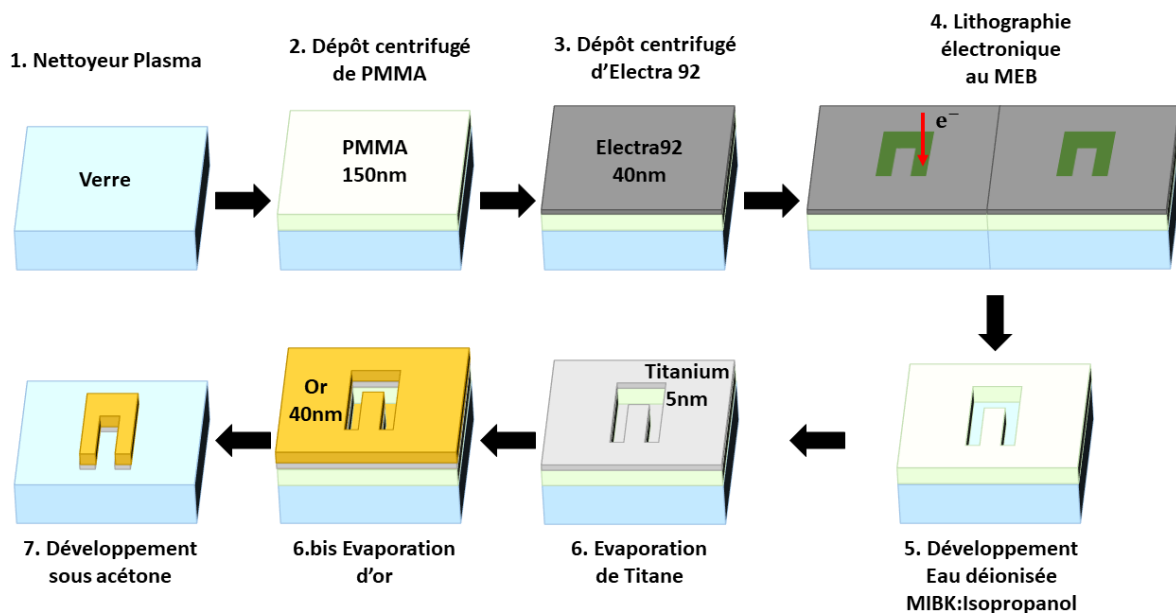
1. Nettoyeur Plasma

Verre

2. Dépôt centrifugé de PMMA

PMMA
150nm

3. Dépôt centrifugé d'Electra 92

Electra92
40nm

4. Lithographie électronique au MEB

$e^-$

5. Développement Eau déionisée MIBK:Isopropanol

Titanium
5nm

6. Evaporation de Titane

Or
40nm

6.bis Evaporation d'or

7. Développement sous acétone